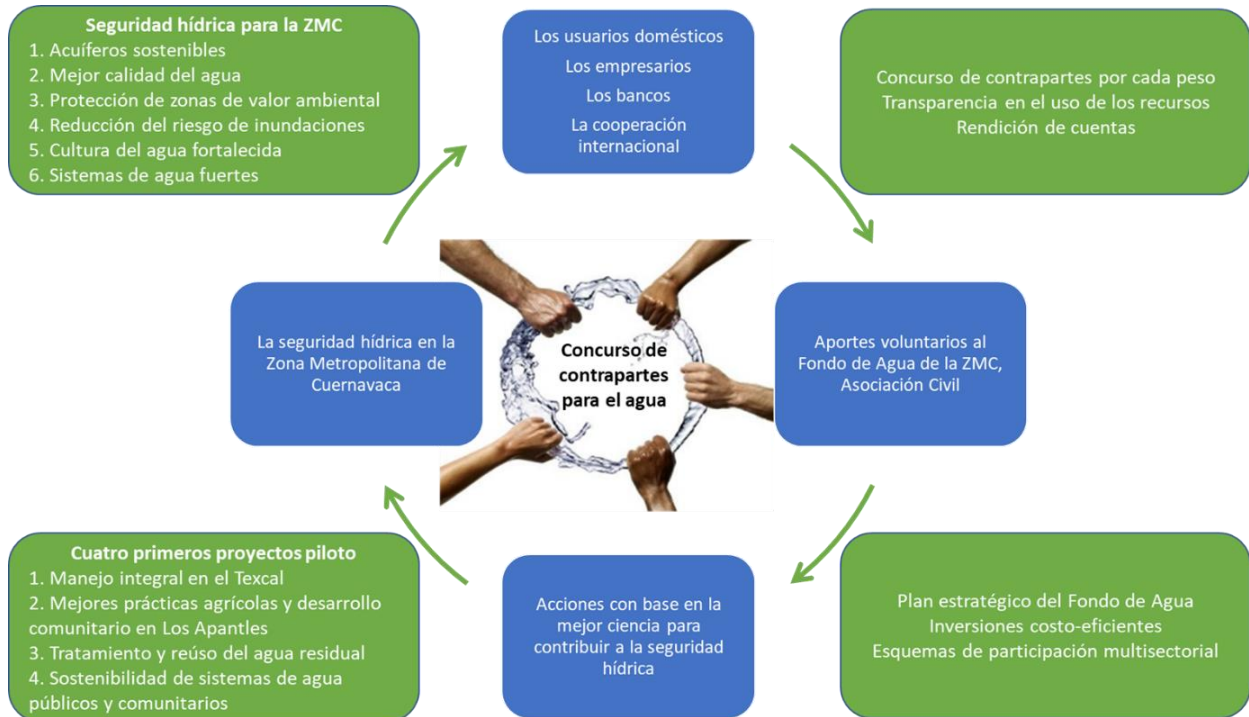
Seguridad hídrica para la ZMC
1. Acuíferos sostenibles
2. Mejor calidad del agua
3. Protección de zonas de valor ambiental
4. Reducción del riesgo de inundaciones
5. Cultura del agua fortalecida
6. Sistemas de agua fuertes

Los usuarios domésticos
Los empresarios
Los bancos
La cooperación internacional

Concurso de contrapartes por cada peso
Transparencia en el uso de los recursos
Rendición de cuentas

La seguridad hídrica en la Zona Metropolitana de Cuernavaca

Concurso de contrapartes para el agua

Aportes voluntarios al Fondo de Agua de la ZMC, Asociación Civil

Cuatro primeros proyectos piloto
1. Manejo integral en el Texcal
2. Mejores prácticas agrícolas y desarrollo comunitario en Los Apantles
3. Tratamiento y reúso del agua residual
4. Sostenibilidad de sistemas de agua públicos y comunitarios

Acciones con base en la mejor ciencia para contribuir a la seguridad hídrica

Plan estratégico del Fondo de Agua
Inversiones costo-eficientes
Esquemas de participación multisectorial